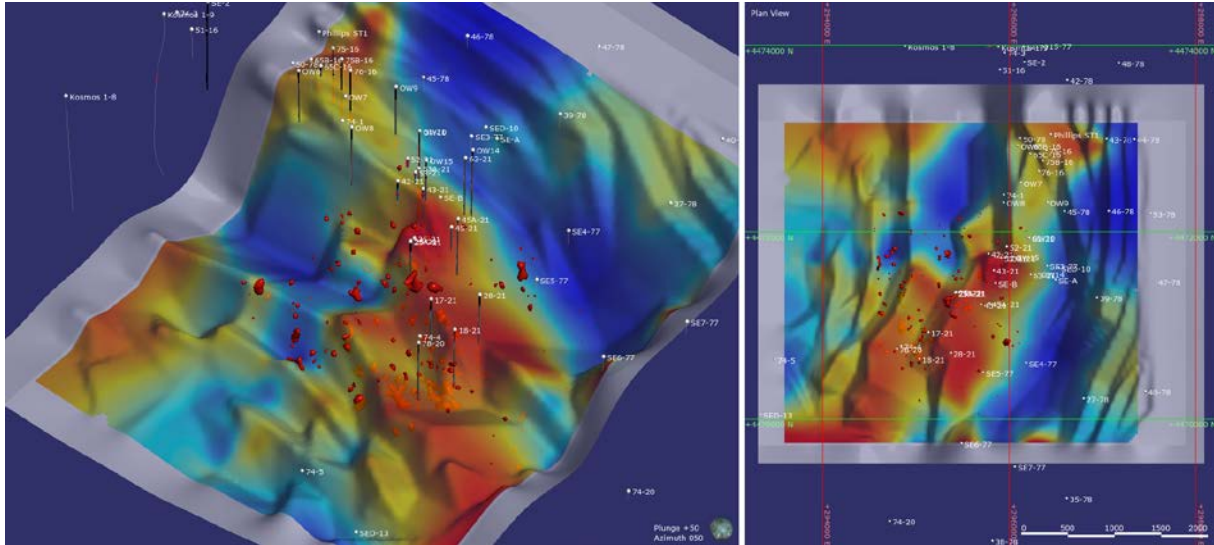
Kosmos 1-9
SE-2
51-16
Kosmos 1-8
Phillips ST1
75-16
75B-16
OW8
76-16
46-78
47-78
45-78
OW7
OW9
74-1
OW8
OW10
SED-10
39-78
SE3-77
SE-A
OW14
OW15
63-21
43-21
SE-B
45A-21
45-21
37-78
SE4-77
SE5-77
17-21
28-21
74-4
78-20
18-21
SE7-77
SE6-77
74-5
74-20
SED-13
Plunge +50
Azimuth 050

Plan View
+4474000 N
Kosmos 1-8
SE-2
51-16
42-78
48-78
Phillips ST1
43-78
44-78
OW8
75-16
76-16
OW7
74-1
OW8
OW9
45-78
46-78
33-78
OW10
52-21
43-21
SE-B
SE3-77
SED-10
SE-A
47-78
39-78
17-21
78-20
18-21
28-21
SE4-77
SE5-77
74-5
37-78
43-78
SED-13
SE6-77
SE7-77
35-78
74-20
36-20
0
500
1000
1500
2000